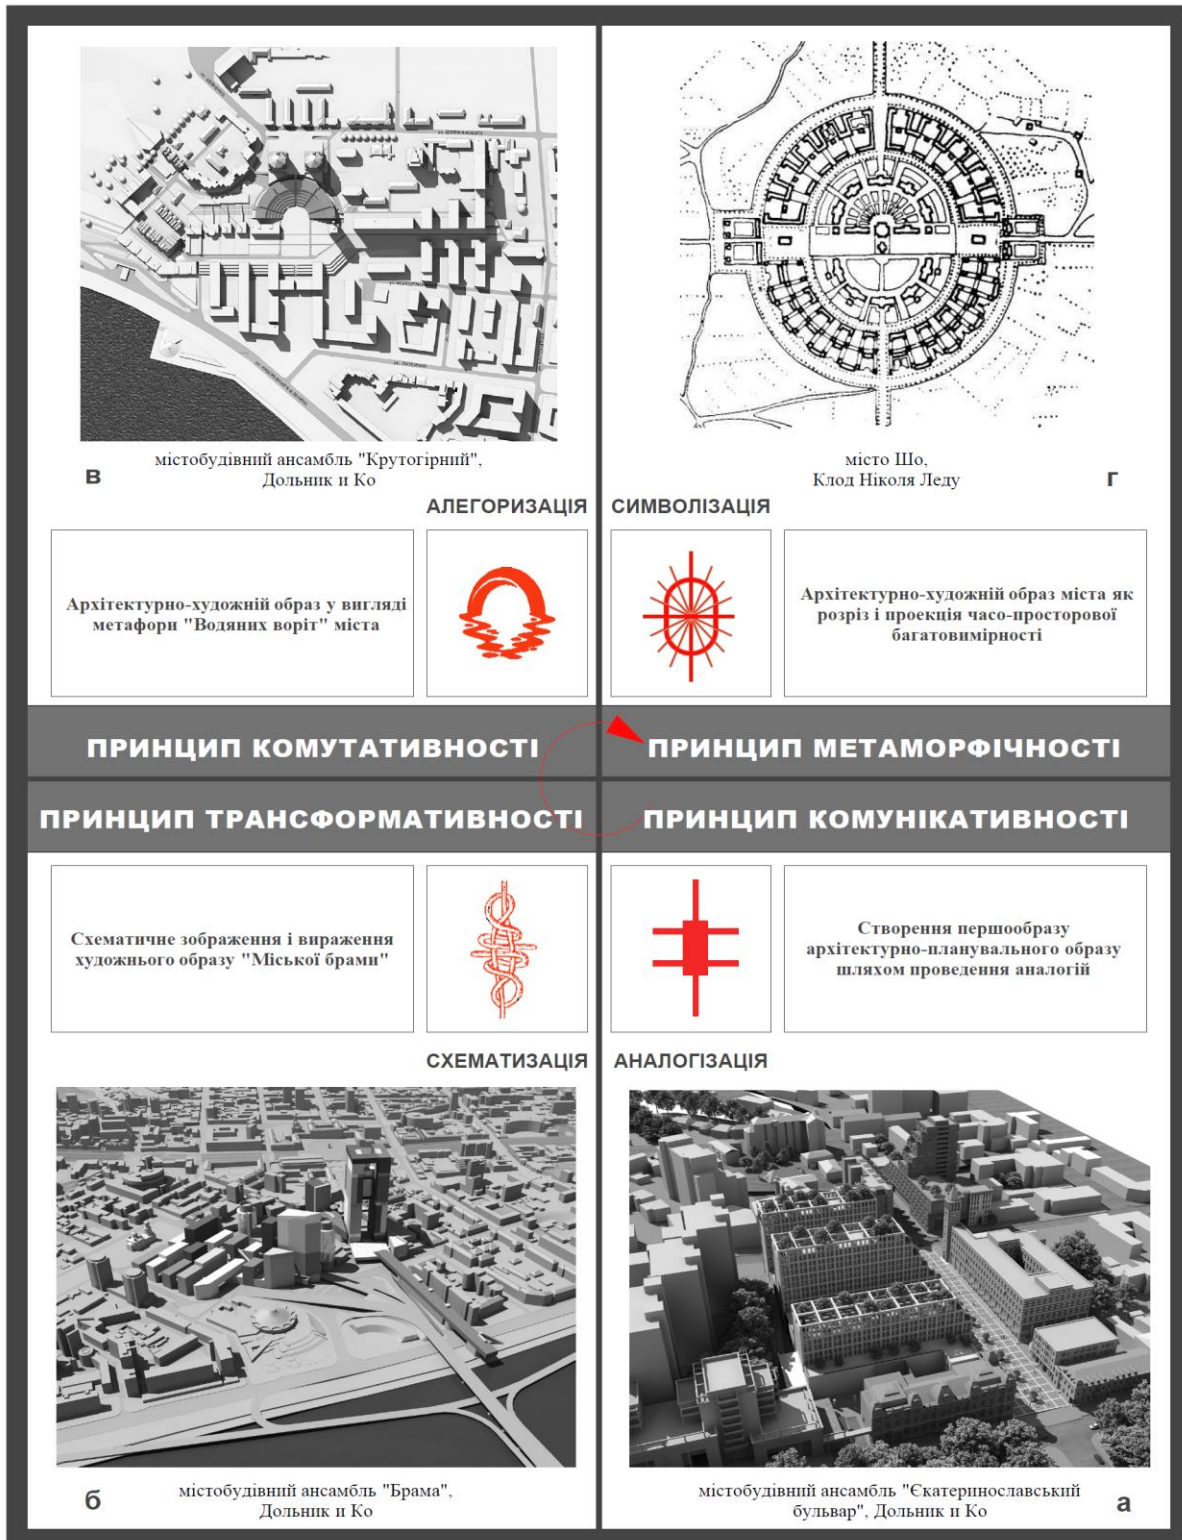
містобудівний ансамбль "Крутогірний", Дольник и Ко

в

місто Шо, Клод Ніколя Леду

г

АЛЕГОРИЗАЦІЯ

СИМВОЛІЗАЦІЯ

Архітектурно-художній образ у вигляді метафори "Водяних воріт" міста

Архітектурно-художній образ міста як розріз і проекція часо-просторової багатовимірності

ПРИНЦИП КОМУТАТИВНОСТІ

ПРИНЦИП МЕТАМОРФІЧНОСТІ

ПРИНЦИП ТРАНСФОРМАТИВНОСТІ

ПРИНЦИП КОМУНІКАТИВНОСТІ

Схематичне зображення і вираження художнього образу "Міської брами"

Створення першообразу архітектурно-планувального образу шляхом проведення аналогій

СХЕМАТИЗАЦІЯ

АНАЛОГІЗАЦІЯ

б

містобудівний ансамбль "Брама", Дольник и Ко

містобудівний ансамбль "Єкатеринославський бульвар", Дольник и Ко

а